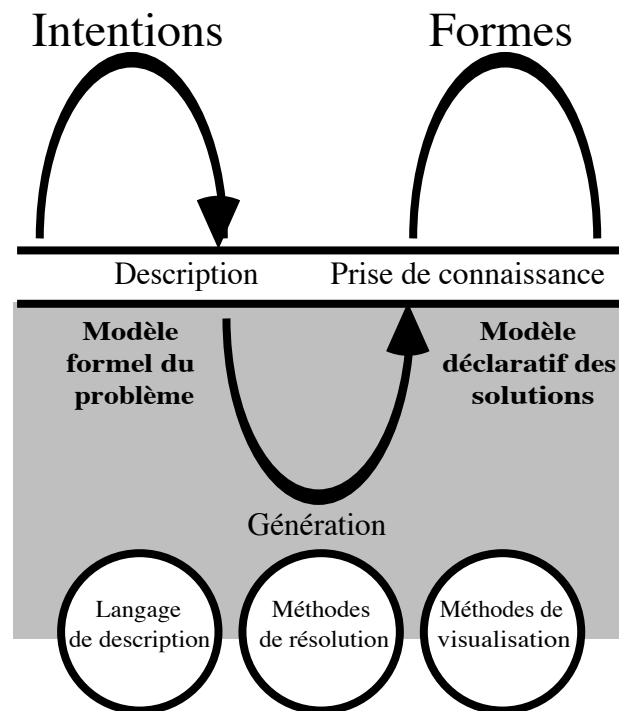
Intentions

Formes

Description

Prise de connaissance

Modèle formel du problème

Modèle déclaratif des solutions

Génération

Langage de description

Méthodes de résolution

Méthodes de visualisation